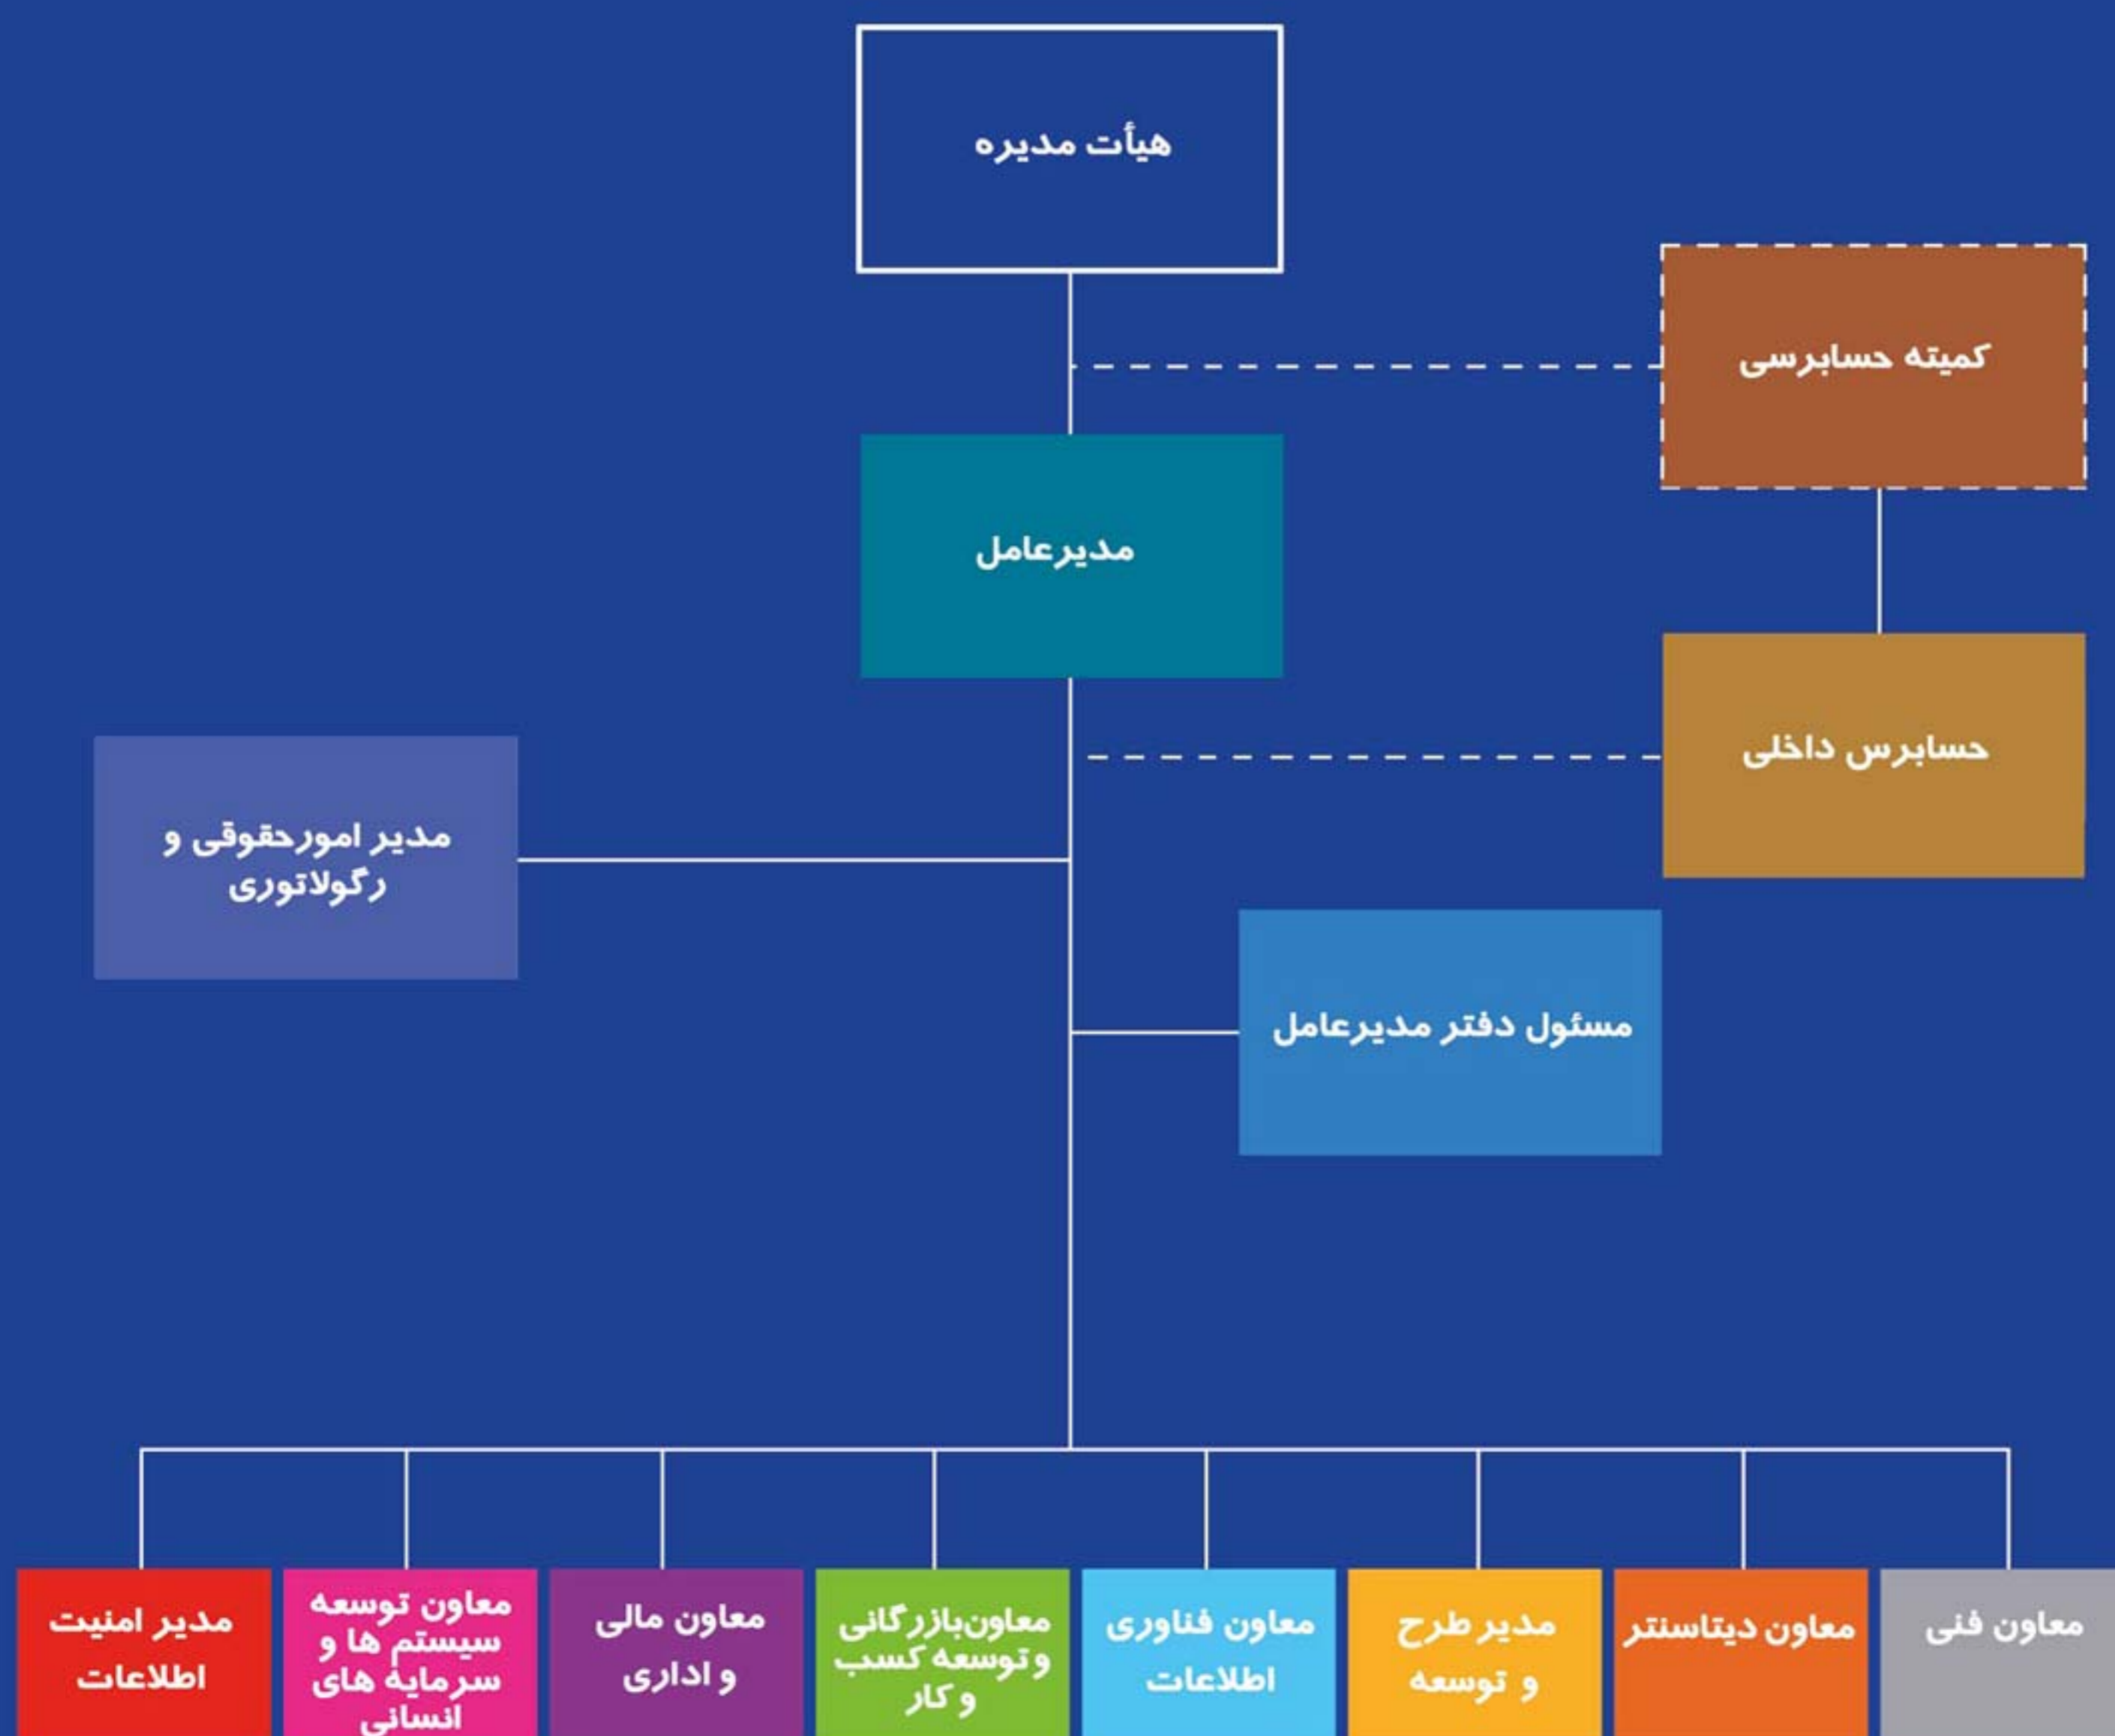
هیأت مدیره

کمیته حسابرسی

مدیرعامل

حسابرس داخلی

مدیر امورحقوقی و رگولاتوری

مسئول دفتر مدیرعامل

معاون فنی

معاون دیتاسنتر

مدیر طرح و توسعه

معاون فناوری اطلاعات

معاون‌بازرگانی و توسعه کسب و کار

معاون مالی و اداری

معاون توسعه سیستم ها و سرمایه های انسانی

مدیر امنیت اطلاعات